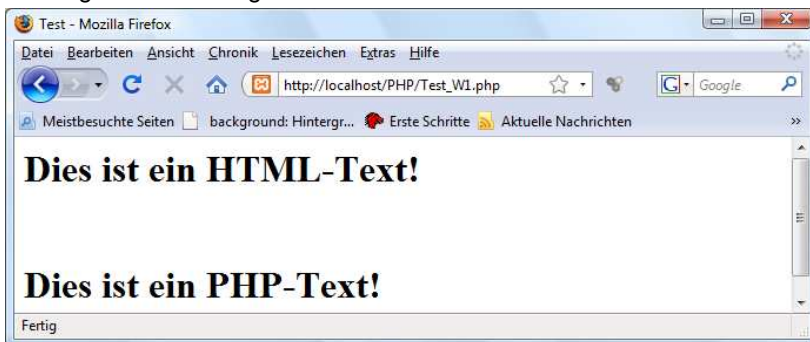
Test - Mozilla Firefox

Datei Bearbeiten Ansicht Chronik Lesezeichen Extras Hilfe

http://localhost/PHP/Test_W1.php

Google

Meistbesuchte Seiten background: Hintergr... Erste Schritte Aktuelle Nachrichten

Dies ist ein HTML-Text!

Dies ist ein PHP-Text!

Fertig